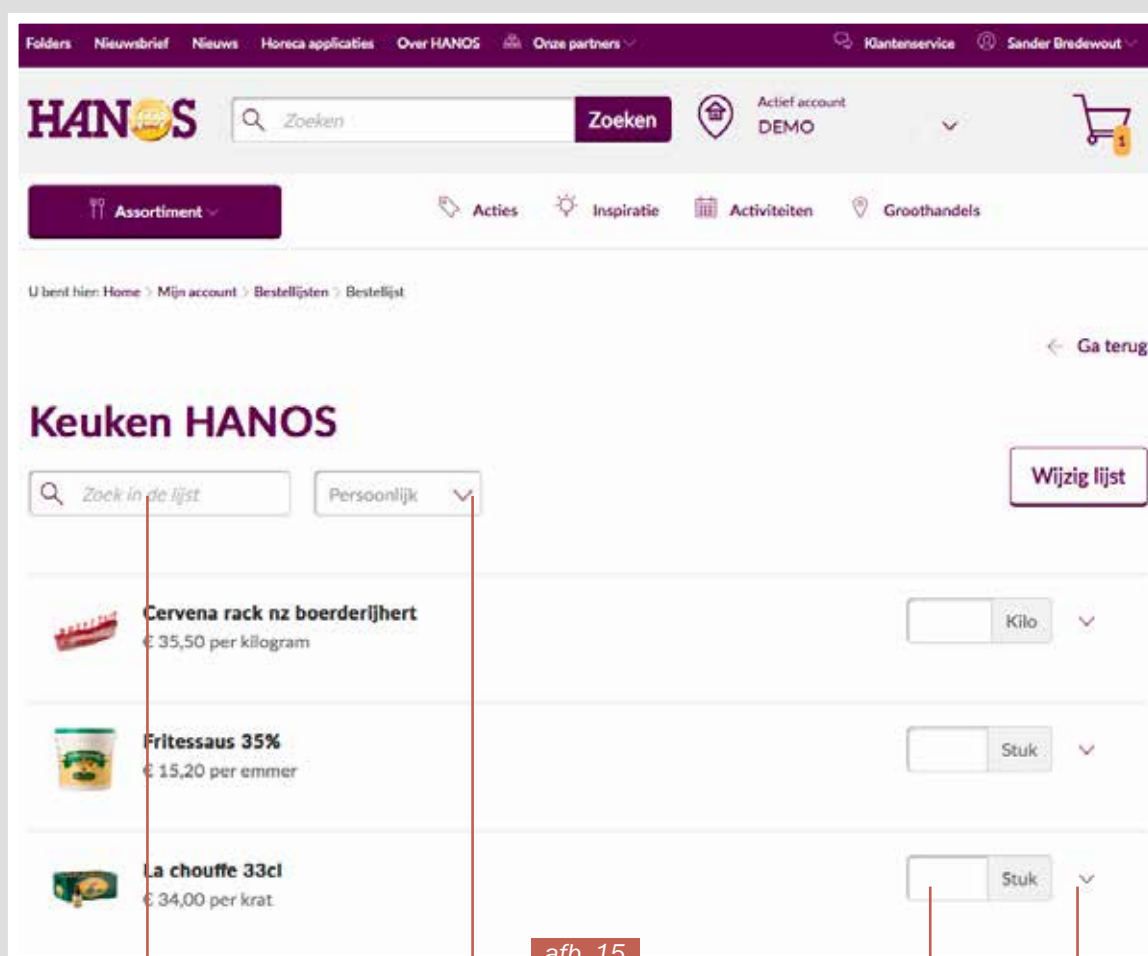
Folders Nieuwsbrief Nieuws Horeca applicaties Over HANOS Onze partners

Klantenservice Sander Bredewout

HANOS

Zoeken Zoeken

Actief account
DEMO

1

Assortiment

Acties Inspiratie Activiteiten Groothandels

U bent hier: Home > Mijn account > Bestellijsten > Bestellijst

← Ga terug

Keuken HANOS

Zoek in de lijst

Persoonlijk

Wijzig lijst

Cervena rack nz boerderijhert
€ 35,50 per kilogram

Kilo

Fritessaus 35%
€ 15,20 per emmer

Stuk

La chouffe 33cl
€ 34,00 per krat

Stuk

afb. 15